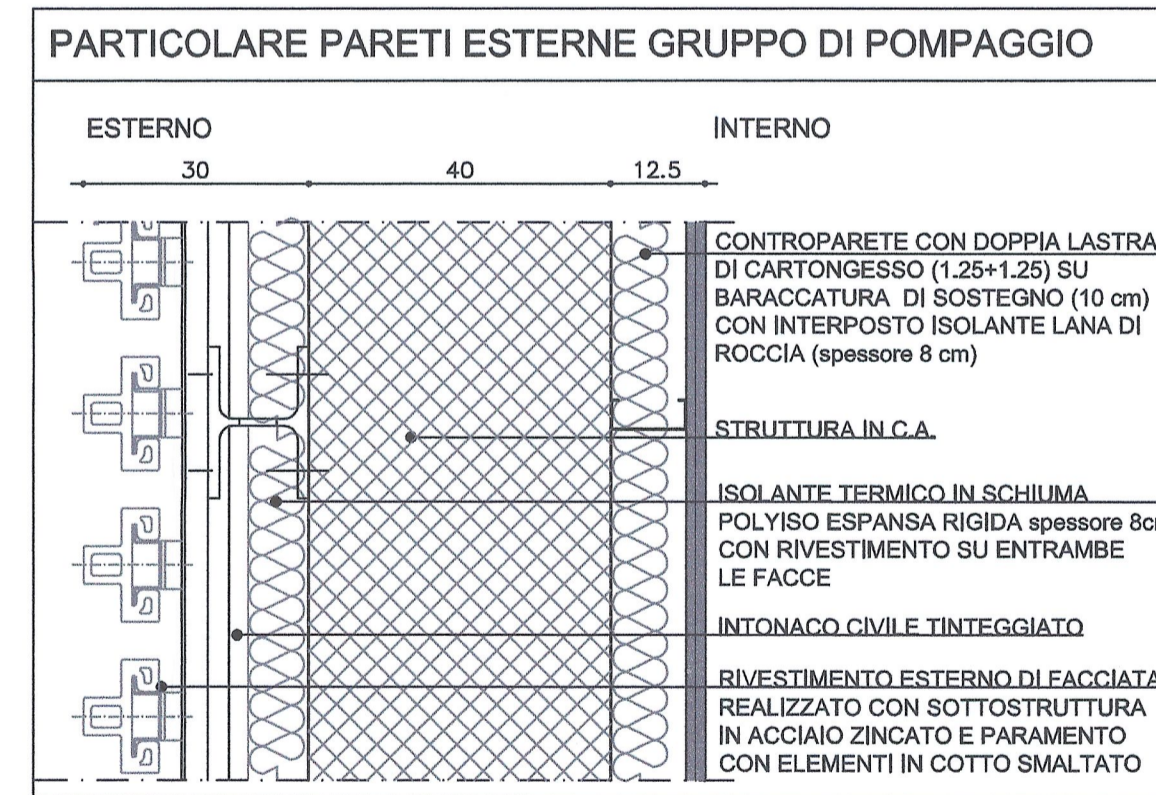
PARTICOLARE PARETI ESTERNE GRUPPO DI POMPAGGIO

ESTERNO

INTERNO

30

40

12.5

CONTROPARETE CON DOPPIA LASTRA DI CARTONGESSO (1.25+1.25) SU BARACCATURA DI SOSTEGNO (10 cm) CON INTERPOSTO ISOLANTE LANA DI ROCCIA (spessore 8 cm)

STRUTTURA IN C.A.

ISOLANTE TERMICO IN SCHIUMA POLYISO ESPANSA RIGIDA spessore 8c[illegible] CON RIVESTIMENTO SU ENTRAMBE LE FACCE

INTONACO CIVILE TINTEGGIATO

RIVESTIMENTO ESTERNO DI FACCIATA REALIZZATO CON SOTTOSTRUTTURA IN ACCIAIO ZINCATO E PARAMENTO CON ELEMENTI IN COTTO SMALTATO